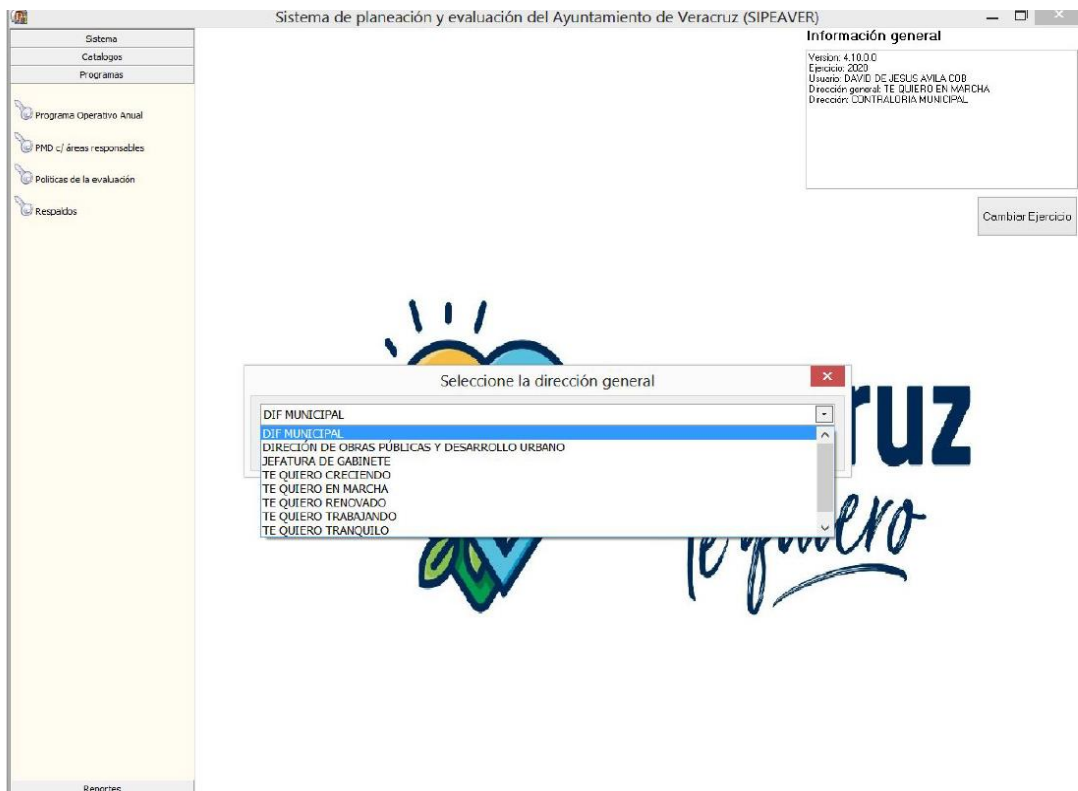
Sistema de planeación y evaluación del Ayuntamiento de Veracruz (SIPEAVER)

Sistema
Catalogos
Programas

Programa Operativo Anual
PMD c/ áreas responsables
Políticas de la evaluación
Respaldos

Reportes

Información general

Version: 4.10.0.0
Ejercicio: 2020
Usuario: DAVID DE JESUS AVILA COD
Dirección general: TE QUIERO EN MARCHA
Dirección: CONTRALORIA MUNICIPAL

Cambiar Ejercicio

Seleccione la dirección general

DIF MUNICIPAL
DIF MUNICIPAL
DIRECIÓN DE OBRAS PÚBLICAS Y DESARROLLO URBANO
JEFATURA DE GABINETE
TE QUIERO CRECIENDO
TE QUIERO EN MARCHA
TE QUIERO RENOVADO
TE QUIERO TRABAJANDO
TE QUIERO TRANQUILO

ruz
te quiero